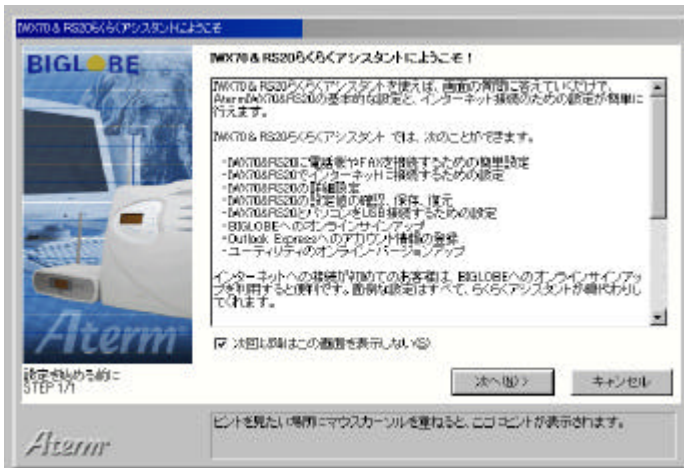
IWX70 & RS20らくらくアシスタントにようこそ

BIGLOBE

IWX70 & RS20らくらくアシスタントにようこそ！

IWX70 & RS20らくらくアシスタントを使えば、画面の質問に答えていくだけで、Aterm IWX70/RS20の基本的な設定と、インターネット接続のための設定が簡単に行えます。

IWX70 & RS20らくらくアシスタント では、次のことができます。

-IWX70/RS20に電話機やFAXを接続するための簡単設定
-IWX70/RS20でインターネットに接続するための設定
-IWX70/RS20の詳細設定
-IWX70/RS20の設定値の確認、保存、復元
-IWX70/RS20とパソコンをUSB接続するための設定
-BIGLOBEへのオンラインサインアップ
-Outlook Expressへのアカウント情報の登録
-ユーティリティのオンラインバージョンアップ

インターネットへの接続が初めてのお客様は、BIGLOBEへのオンラインサインアップをご利用すると便利です。面倒な設定はすべて、らくらくアシスタントが代わりにしてくれます。

☑ 次回起動時はこの画面を表示しない(S)

Aterm

設定をはじめる前に
STEP 1/1

次へ(N)>

キャンセル

ヒントを見たい場所にマウスカーソルを置くと、ここにヒントが表示されます。

Aterm